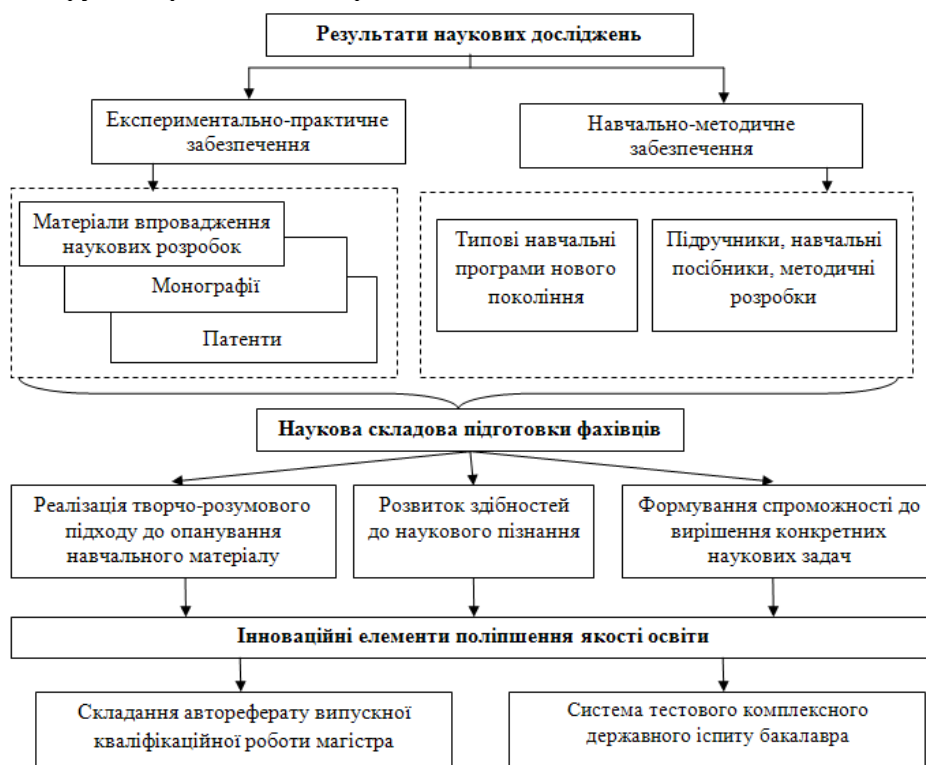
Результати наукових досліджень

Експериментально-практичне забезпечення

Навчально-методичне забезпечення

Матеріали впровадження наукових розробок

Монографії

Патенти

Типові навчальні програми нового покоління

Підручники, навчальні посібники, методичні розробки

Наукова складова підготовки фахівців

Реалізація творчо-розумового підходу до опанування навчального матеріалу

Розвиток здібностей до наукового пізнання

Формування спроможності до вирішення конкретних наукових задач

Інноваційні елементи поліпшення якості освіти

Складання автореферату випускної кваліфікаційної роботи магістра

Система тестового комплексного державного іспиту бакалавра